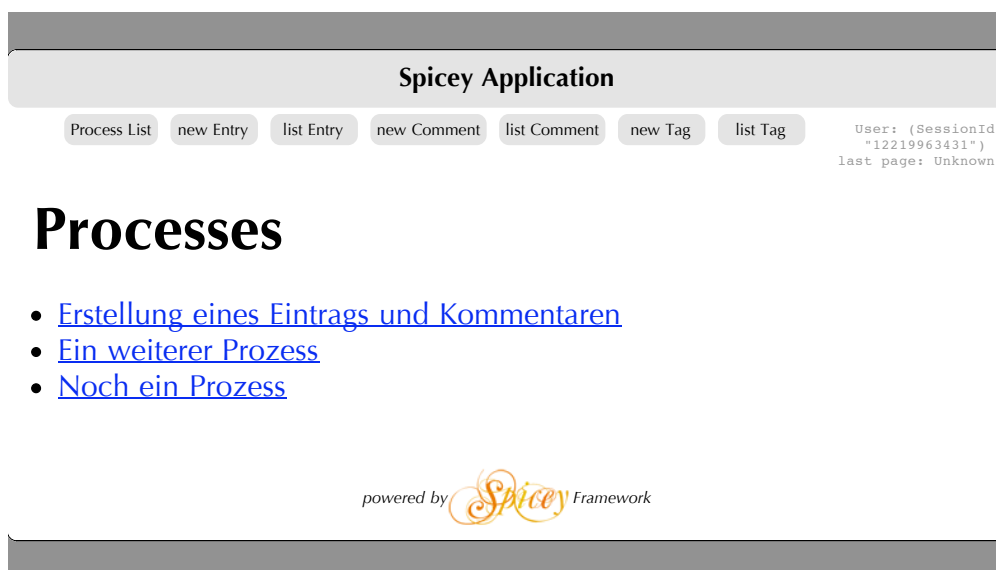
Spicey Application

Process List | new Entry | list Entry | new Comment | list Comment | new Tag | list Tag

User: (SessionId "12219963431")
last page: Unknown

Processes

- Erstellung eines Eintrags und Kommentaren
- Ein weiterer Prozess
- Noch ein Prozess

powered by Spicey Framework